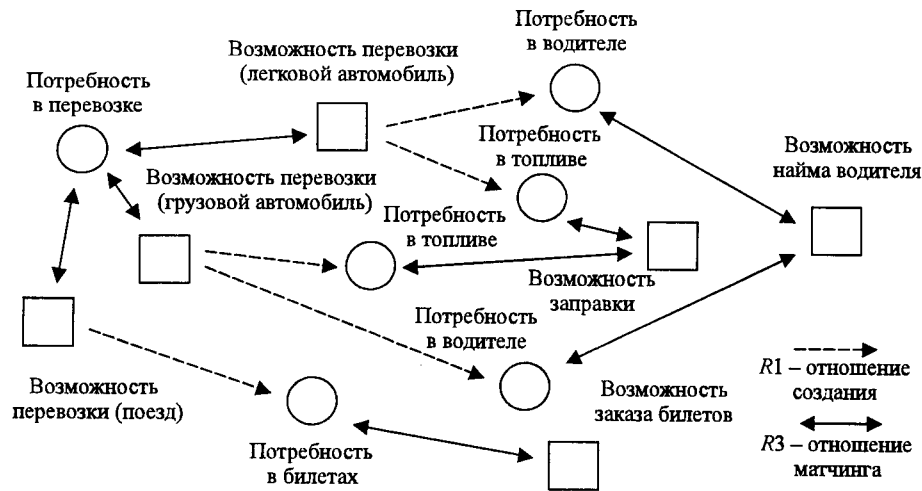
Потребность в водителе

Возможность перевозки (легковой автомобиль)

Потребность в перевозке

Потребность в топливе

Возможность найма водителя

Возможность перевозки (грузовой автомобиль)

Потребность в топливе

Возможность заправки

Потребность в водителе

Возможность перевозки (поезд)

Возможность заказа билетов

$R1$ – отношение создания

Потребность в билетах

$R3$ – отношение матчинга